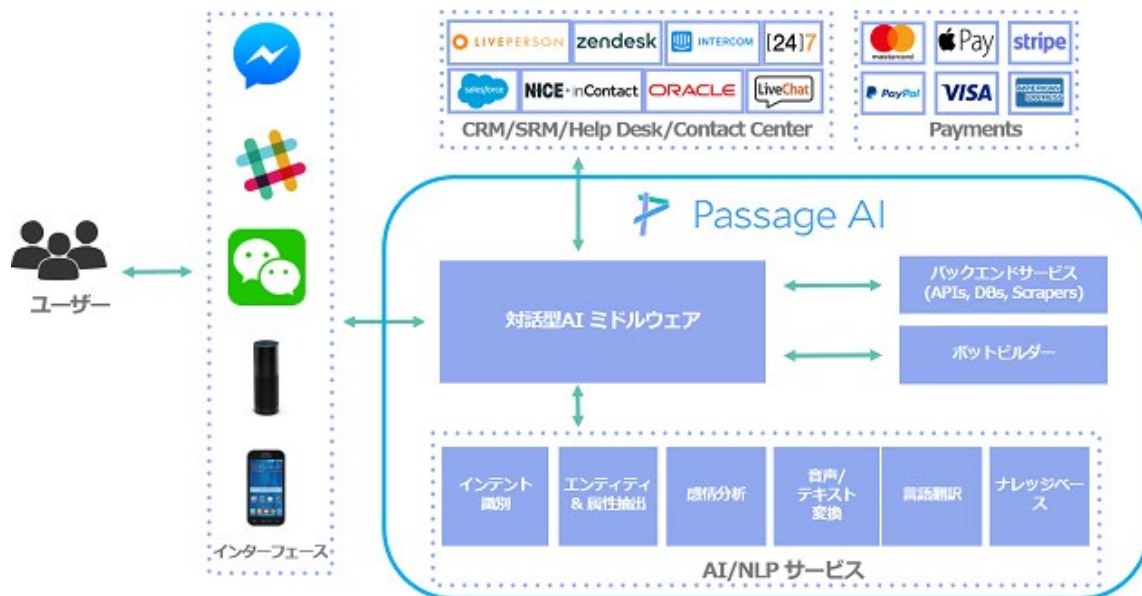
ユーザー

インターフェース

LIVEPERSON
zendesk
INTERCOM
[24]7
salesforce
NICE · inContact
ORACLE
LiveChat
CRM/SRM/Help Desk/Contact Center

mastercard
Pay
stripe
PayPal
VISA
AMERICAN EXPRESS
Payments

Passage AI

対話型AI ミドルウェア

バックエンドサービス (APIs, DBs, Scrapers)

ボットビルダー

インテント識別

エンティティ & 属性抽出

感情分析

音声/テキスト変換

言語翻訳

ナレッジベース

AI/NLP サービス